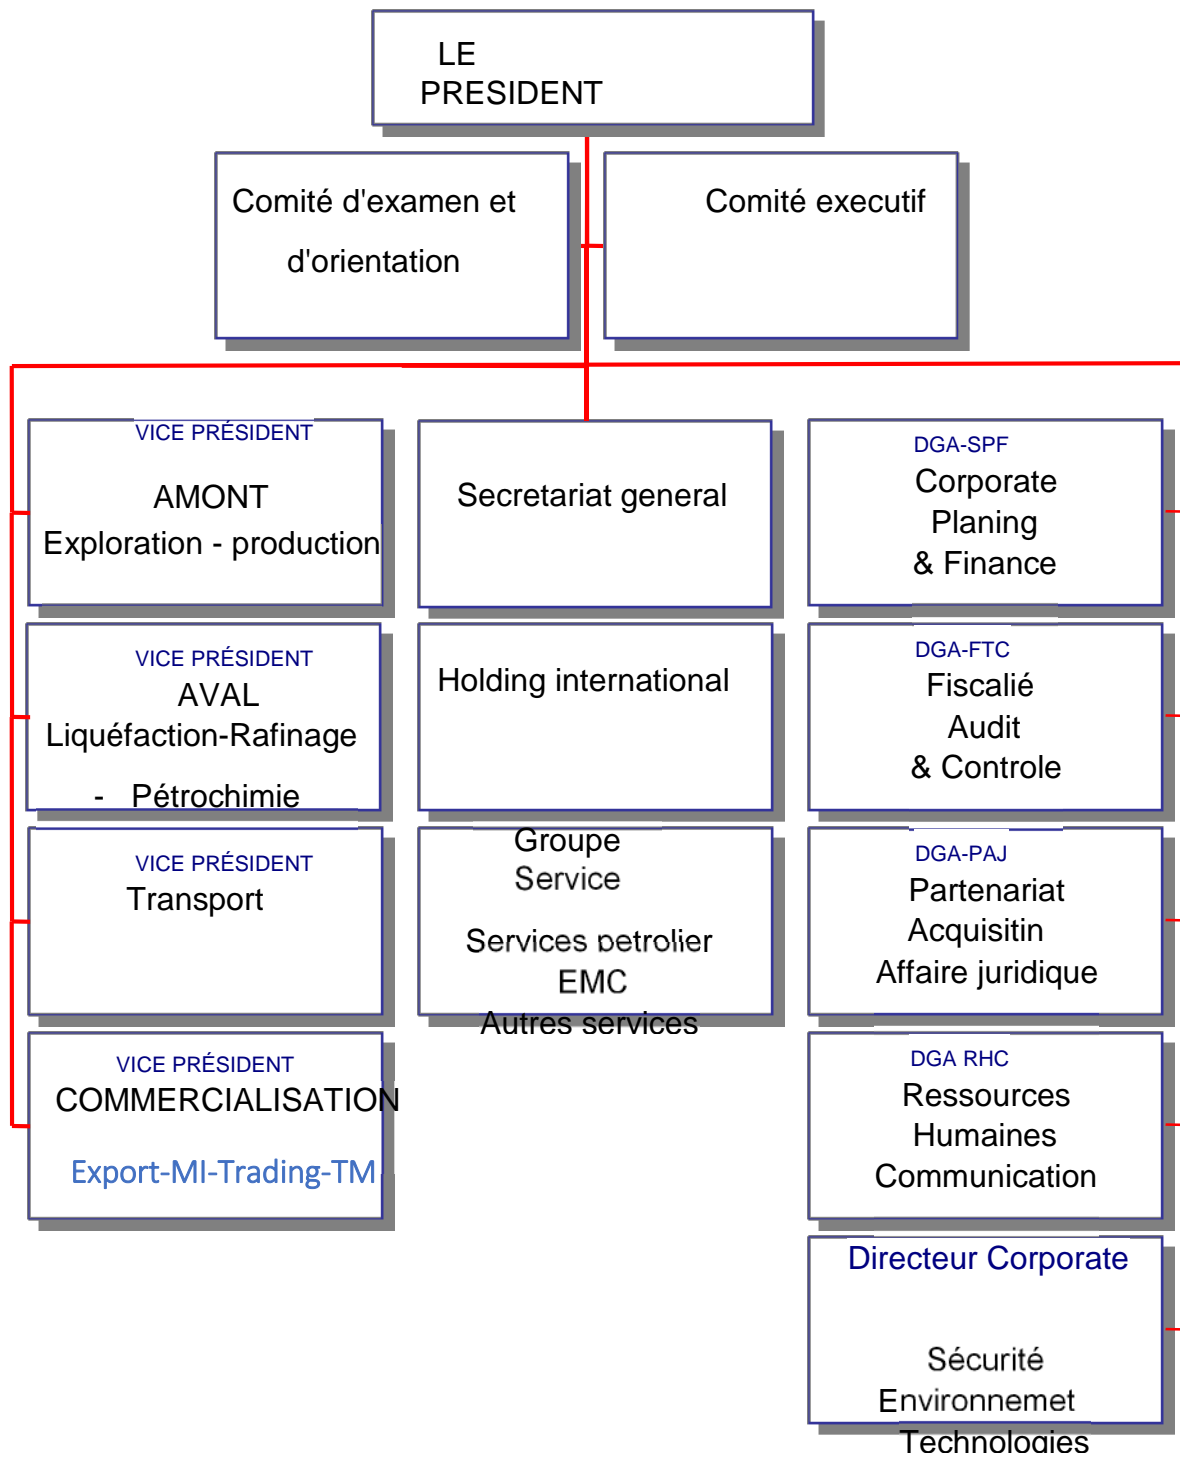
LE PRESIDENT

Comité d'examen et d'orientation

Comité executif

VICE PRÉSIDENT
AMONT
Exploration - production

Secretariat general

DGA-SPF
Corporate
Planing
& Finance

VICE PRÉSIDENT
AVAL
Liquéfaction-Rafinage
- Pétrochimie

Holding international

DGA-FTC
Fiscalié
Audit
& Controle

VICE PRÉSIDENT
Transport

Groupe
Service
Services petrolier
EMC
Autres services

DGA-PAJ
Partenariat
Acquisitin
Affaire juridique

VICE PRÉSIDENT
COMMERCIALISATION
Export-MI-Trading-TM

DGA RHC
Ressources
Humaines
Communication

Directeur Corporate
Sécurité
Environnemet
Technologies